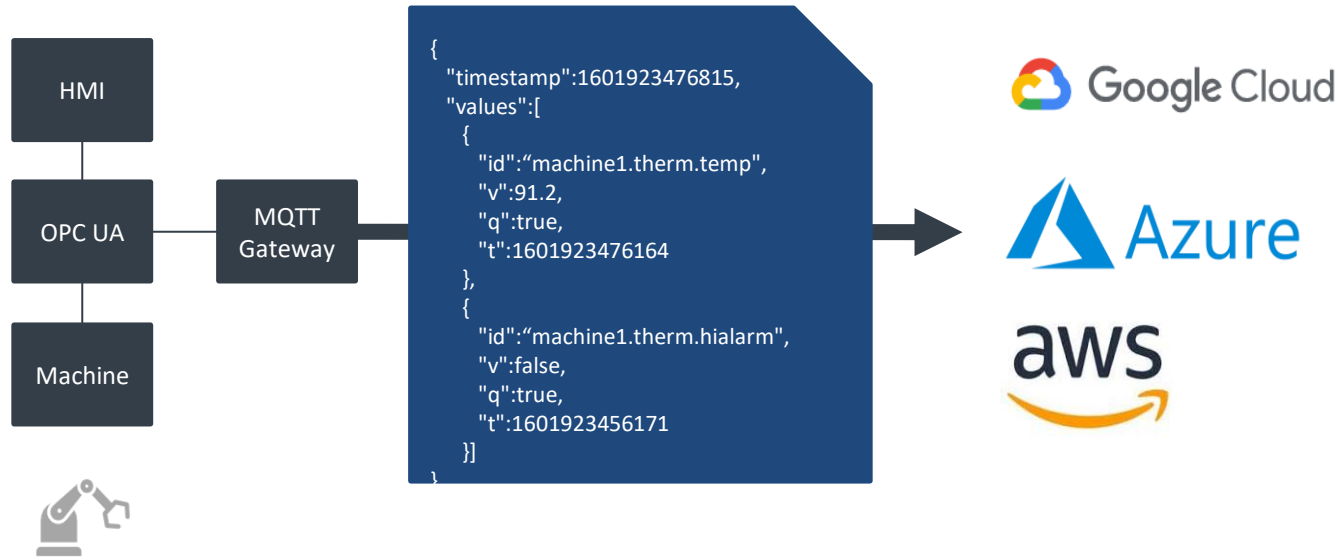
HMI

OPC UA

Machine

MQTT Gateway

{
"timestamp":1601923476815,
"values":[
{
"id":“machine1.therm.temp",
"v":91.2,
"q":true,
"t":1601923476164
},
{
"id":“machine1.therm.hialarm",
"v":false,
"q":true,
"t":1601923456171
}]
}

Google Cloud

Azure

aws